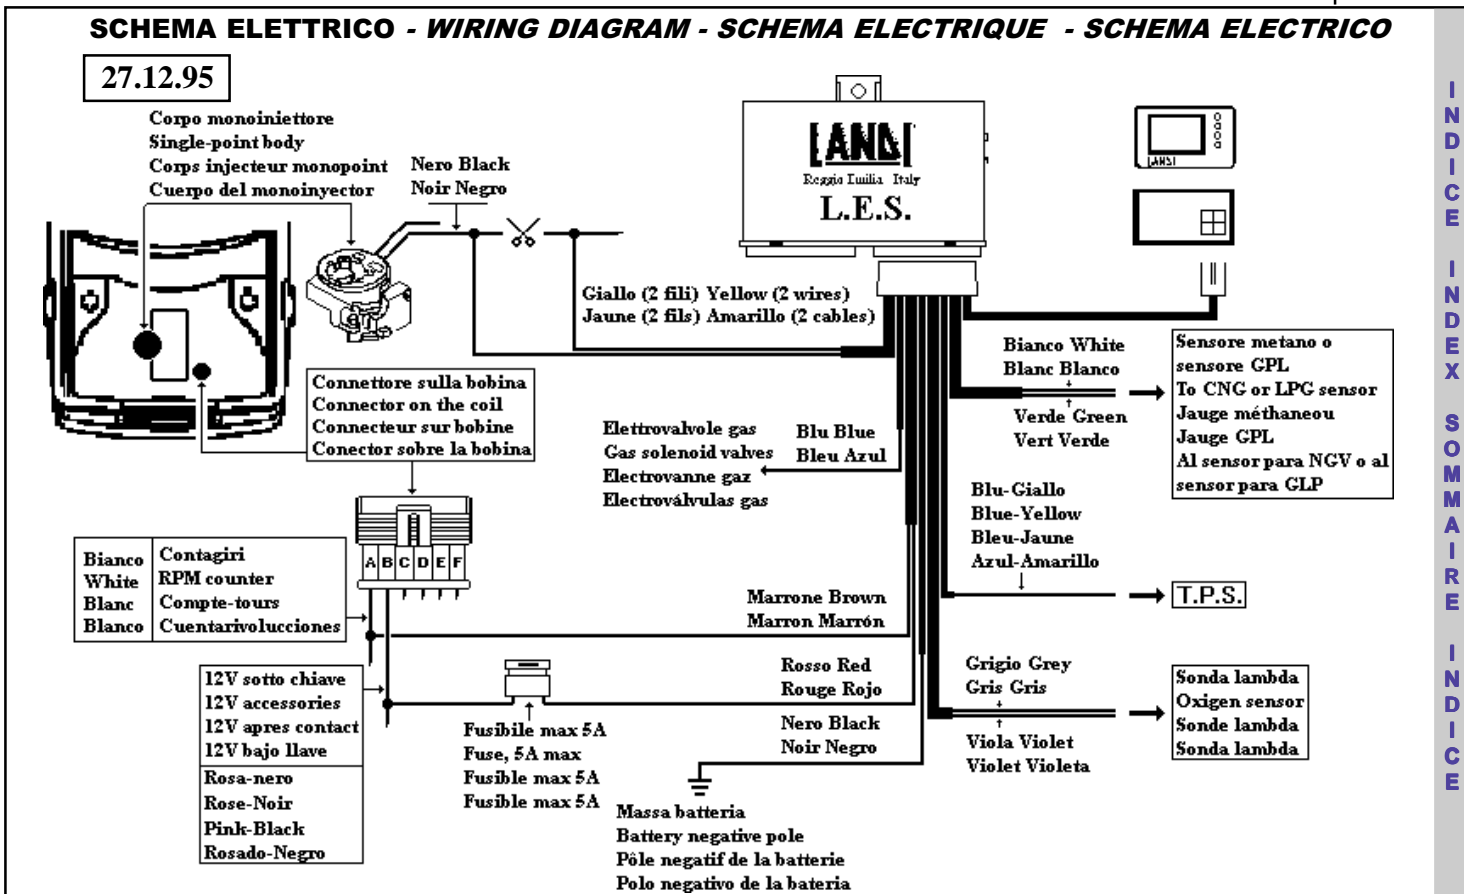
SCHEMA ELETTRICO - WIRING DIAGRAM - SCHEMA ELECTRIQUE - SCHEMA ELECTRICO

27.12.95

Corpo monoiniettore
Single-point body
Corps injecteur monopoint
Cuerpo del monoinyector

Nero Black
Noir Negro

LANDI
Reggio Emilia Italy
L.E.S.

LANDI

Giallo (2 fili) Yellow (2 wires)
Jaune (2 fils) Amarillo (2 cables)

Bianco White
Blanc Blanco

Verde Green
Vert Verde

Sensore metano o sensore GPL
To CNG or LPG sensor
Jauge méthaneou
Jauge GPL
Al sensor para NGV o al sensor para GLP

Connettore sulla bobina
Connector on the coil
Connecteur sur bobine
Conector sobre la bobina

Elettrovalvole gas
Gas solenoid valves
Electrovanne gaz
Electroválvulas gas

Blu Blue
Bleu Azul

Blu-Giallo
Blue-Yellow
Bleu-Jaune
Azul-Amarillo

T.P.S.

A B C D E F

| Bianco White Blanc Blanco | Contagiri RPM counter Compte-tours Cuentarivolucciones |
|---|---|

Marrone Brown
Marron Marrón

12V sotto chiave
12V accessories
12V apres contact
12V bajo llave

Rosa-nero
Rose-Noir
Pink-Black
Rosado-Negro

Rosso Red
Rouge Rojo

Grigio Grey
Gris Gris

Sonda lambda
Oxigen sensor
Sonde lambda
Sonda lambda

Fusibile max 5A
Fuse, 5A max
Fusible max 5A
Fusible max 5A

Nero Black
Noir Negro

Viola Violet
Violet Violeta

Massa batteria
Battery negative pole
Pôle negatif de la batterie
Polo negativo de la bateria

INDICE INDEX SOMMAIRE INDICE